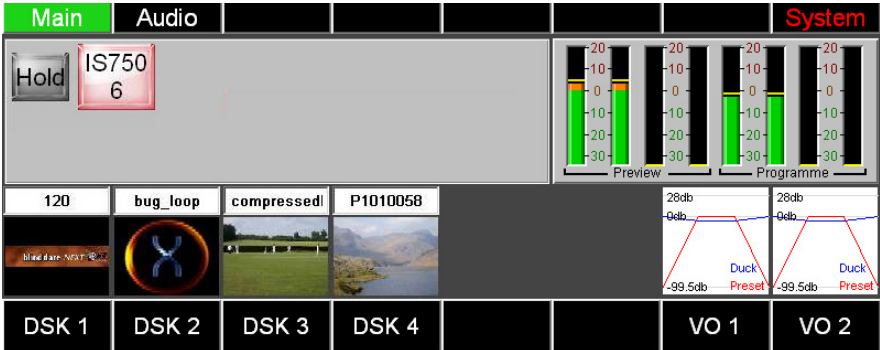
Main Audio System

Hold IS750 6

20 10 0 -10 -20 -30
20 10 0 -10 -20 -30
20 10 0 -10 -20 -30
20 10 0 -10 -20 -30

Preview Programme

120 bug_loop compressedI P1010058

blindfare NEXT

28db 0db -99.5db Duck Preset
28db 0db -99.5db Duck Preset

DSK 1 DSK 2 DSK 3 DSK 4 VO 1 VO 2